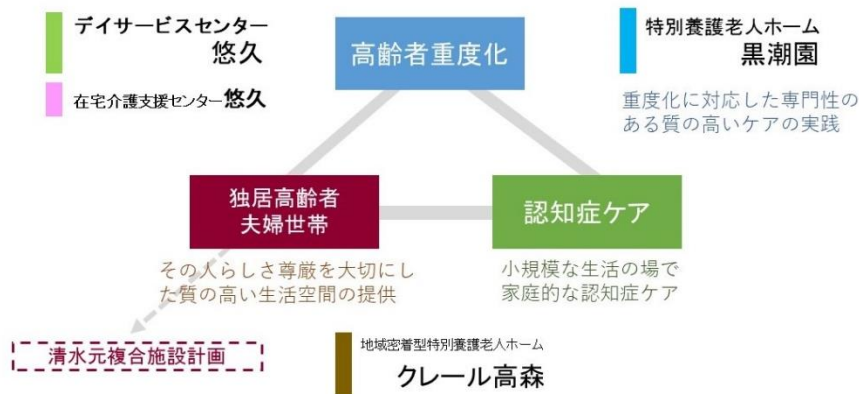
デイサービスセンター
悠久

在宅介護支援センター悠久

高齢者重度化

特別養護老人ホーム
黒潮園

重度化に対応した専門性のある質の高いケアの実践

独居高齢者
夫婦世帯

認知症ケア

その人らしさ尊厳を大切にした質の高い生活空間の提供

小規模な生活の場で家庭的な認知症ケア

清水元複合施設計画

地域密着型特別養護老人ホーム
クレール高森